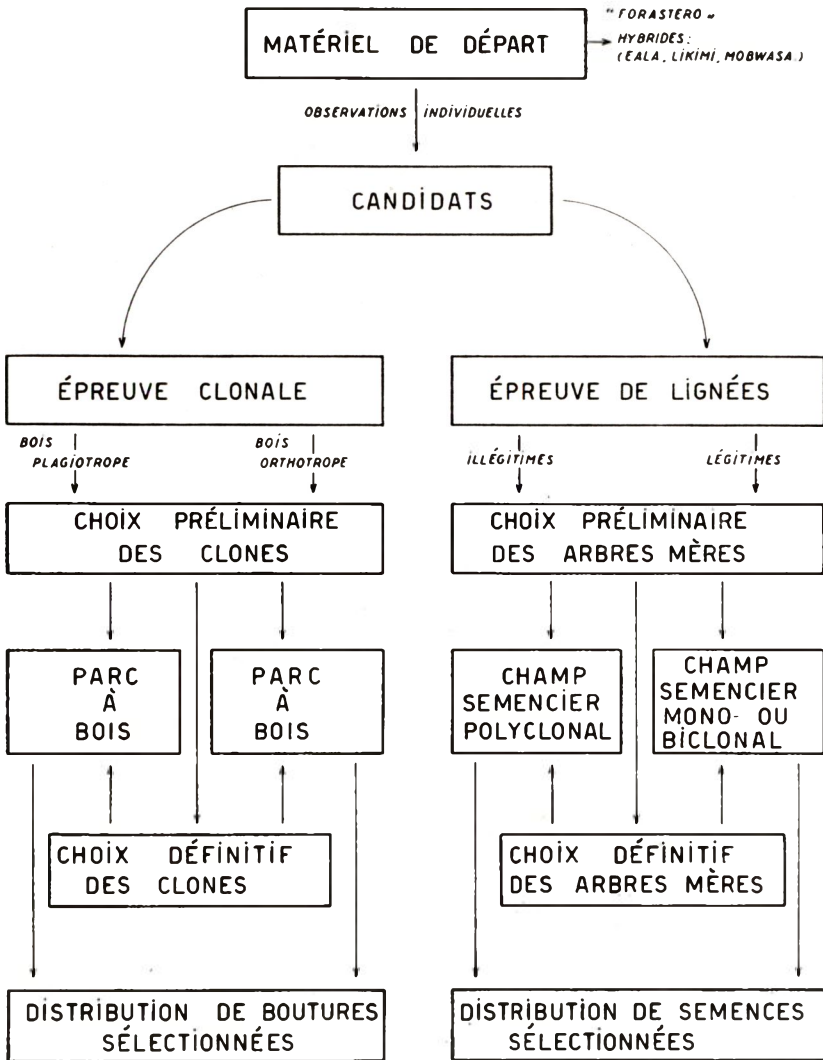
MATÉRIEL DE DÉPART

" FORASTERO "
HYBRIDES :
(EALA, LIKIMI, MOBWASA.)

OBSERVATIONS INDIVIDUELLES

CANDIDATS

ÉPREUVE CLONALE

ÉPREUVE DE LIGNÉES

BOIS PLAGIOTROPE

BOIS ORTHOTROPE

ILLÉGITIMES

LÉGITIMES

CHOIX PRÉLIMINAIRE DES CLONES

CHOIX PRÉLIMINAIRE DES ARBRES MÈRES

PARC À BOIS

PARC À BOIS

CHAMP SEMENCIER POLYCLONAL

CHAMP SEMENCIER MONO- OU BICLONAL

CHOIX DÉFINITIF DES CLONES

CHOIX DÉFINITIF DES ARBRES MÈRES

DISTRIBUTION DE BOUTURES SÉLECTIONNÉES

DISTRIBUTION DE SEMENCES SÉLECTIONNÉES